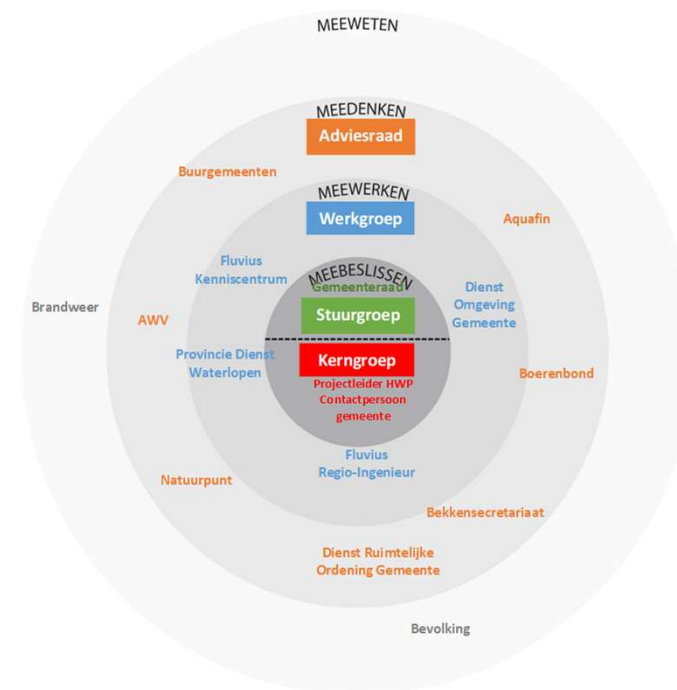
MEEWETEN

MEEDENKEN

Adviesraad

Buurgemeenten

MEEWERKEN

Werkgroep

Aquafin

Fluvius Kenniscentrum

MEEBESLISSEN

Gemeenteraad

Dienst Omgeving Gemeente

Brandweer

AWV

Stuurgroep

Provincie Dienst Waterlopen

Kerngroep

Boerenbond

Projectleider HWP Contactpersoon gemeente

Fluvius Regio-Ingenieur

Natuurpunt

Bekkensecretariaat

Dienst Ruimtelijke Ordening Gemeente

Bevolking